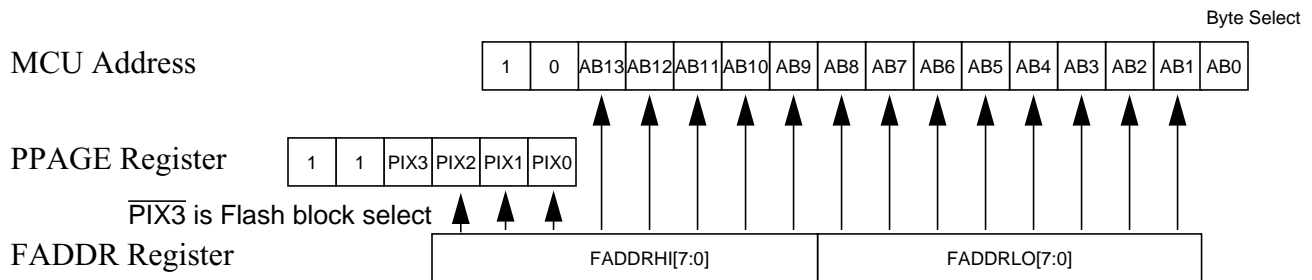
Byte Select

MCU Address

| 1 | 0 | AB13 | AB12 | AB11 | AB10 | AB9 | AB8 | AB7 | AB6 | AB5 | AB4 | AB3 | AB2 | AB1 | AB0 |
|---|---|---|---|---|---|---|---|---|---|---|---|---|---|---|---|

PPAGE Register

| 1 | 1 | PIX3 | PIX2 | PIX1 | PIX0 |
|---|---|---|---|---|---|

$\overline{\text{PIX3}}$ is Flash block select

FADDR Register

| FADDRHI[7:0] | FADDRLO[7:0] |
|---|---|